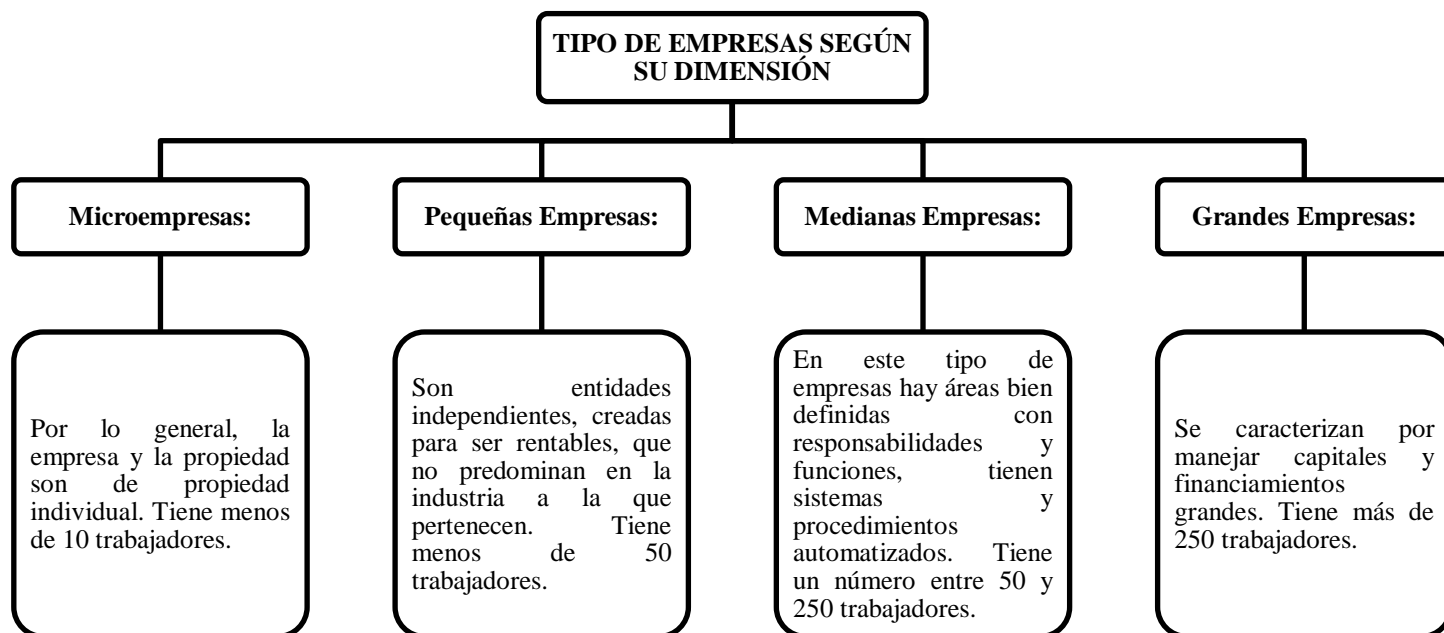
TIPO DE EMPRESAS SEGÚN SU DIMENSIÓN

Microempresas:

Por lo general, la empresa y la propiedad son de propiedad individual. Tiene menos de 10 trabajadores.

Pequeñas Empresas:

Son entidades independientes, creadas para ser rentables, que no predominan en la industria a la que pertenecen. Tiene menos de 50 trabajadores.

Medianas Empresas:

En este tipo de empresas hay áreas bien definidas con responsabilidades y funciones, tienen sistemas y procedimientos automatizados. Tiene un número entre 50 y 250 trabajadores.

Grandes Empresas:

Se caracterizan por manejar capitales y financiamientos grandes. Tiene más de 250 trabajadores.